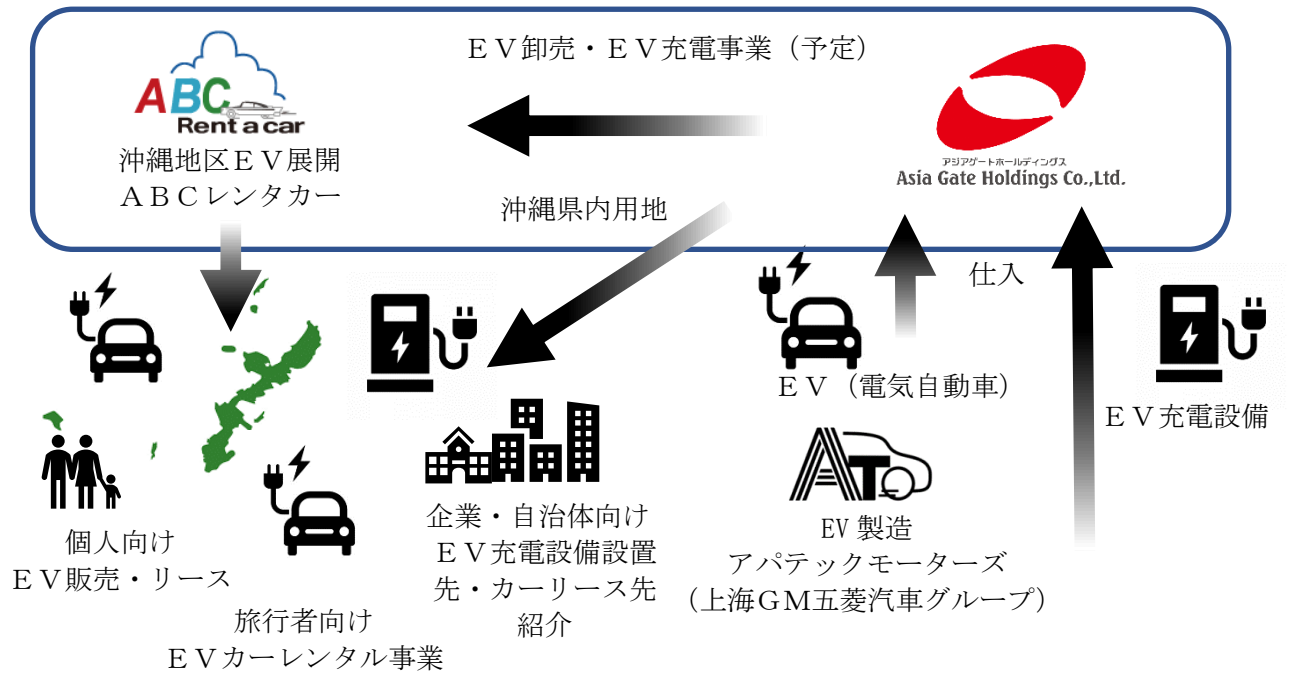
ＥＶ卸売・ＥＶ充電事業（予定）

ABC Rent a car

沖縄地区ＥＶ展開
ＡＢＣレンタカー

アジアゲートホールディングス
Asia Gate Holdings Co.,Ltd.

沖縄県内用地

仕入

ＥＶ（電気自動車）

ＥＶ充電設備

個人向け
ＥＶ販売・リース

旅行者向け
ＥＶカーレンタル事業

企業・自治体向け
ＥＶ充電設備設置先・カーリース先紹介

EV 製造
アパテックモーターズ
（上海ＧＭ五菱汽車グループ）